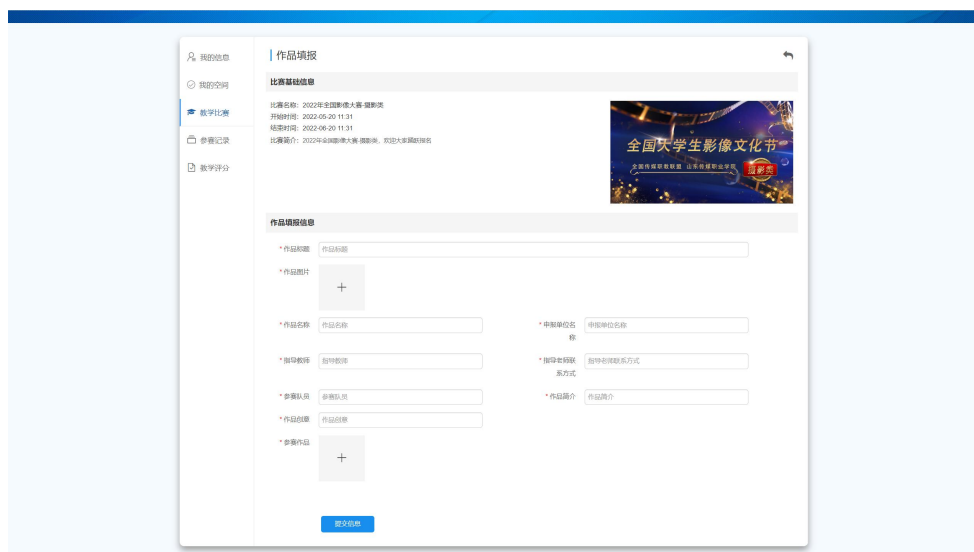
我的信息
我的空间
教学比赛
参赛记录
教学评分

作品填报

比赛基础信息

比赛名称：2022年全国影像大赛-摄影类
开始时间：2022-05-20 11:31
结束时间：2022-06-20 11:31
比赛简介：2022年全国影像大赛-摄影类，欢迎大家踊跃报名

全国大学生影像文化节
全国传媒职教联盟 山东传媒职业学院
摄影类

作品填报信息

* 作品标题 作品标题
* 作品图片
+
* 作品名称 作品名称
* 申报单位名称 申报单位名称
* 指导教师 指导教师
* 指导老师联系方式 指导老师联系方式
* 参赛队员 参赛队员
* 作品简介 作品简介
* 作品创意 作品创意
* 参赛作品
+

提交信息